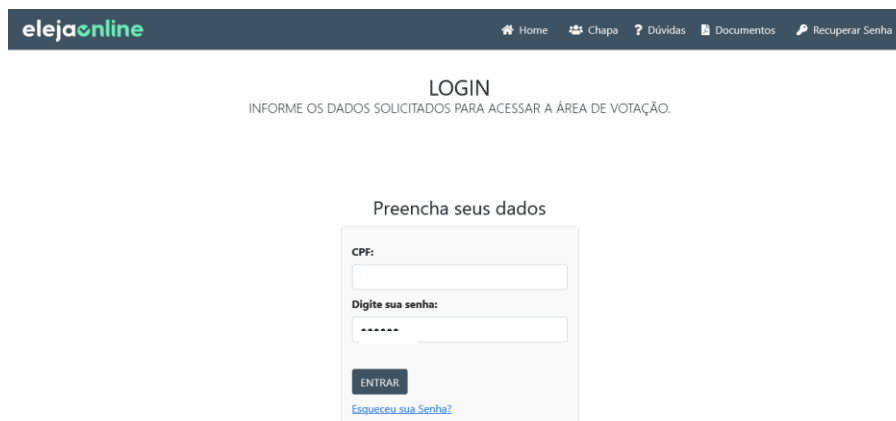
elejaonline

Home Chapa ? Dúvidas Documentos Recuperar Senha

LOGIN
INFORME OS DADOS SOLICITADOS PARA ACESSAR A ÁREA DE VOTAÇÃO.

Preencha seus dados

CPF:

Digite sua senha:

••••••

ENTRAR

Esqueceu sua Senha?